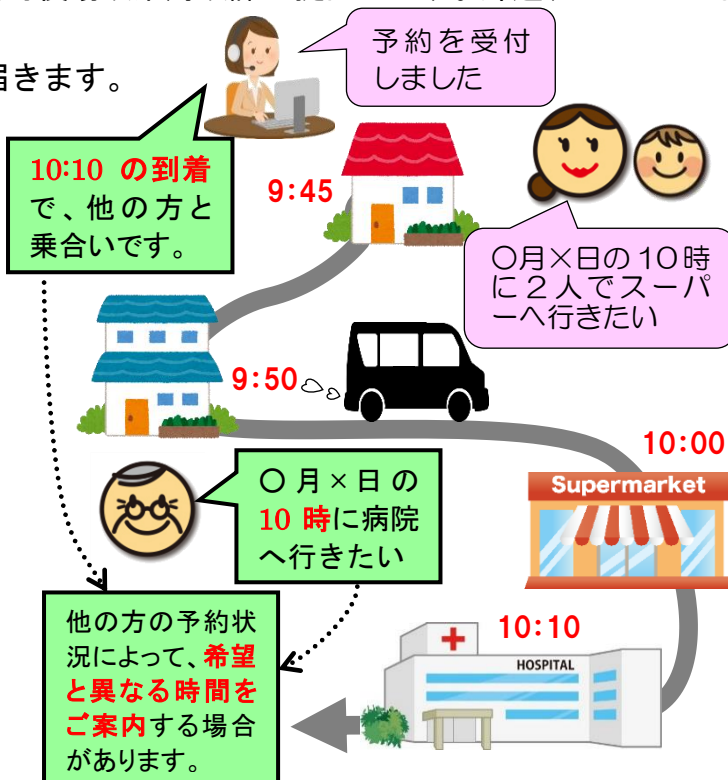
届きます。

予約を受付しました

10:10 の到着で、他の方と乗合いです。

9:45

○月×日の10時に2人でスーパーへ行きたい

9:50

10:00

Supermarket

○月×日の10時に病院へ行きたい

他の方の予約状況によって、希望と異なる時間をご案内する場合があります。

10:10

HOSPITAL